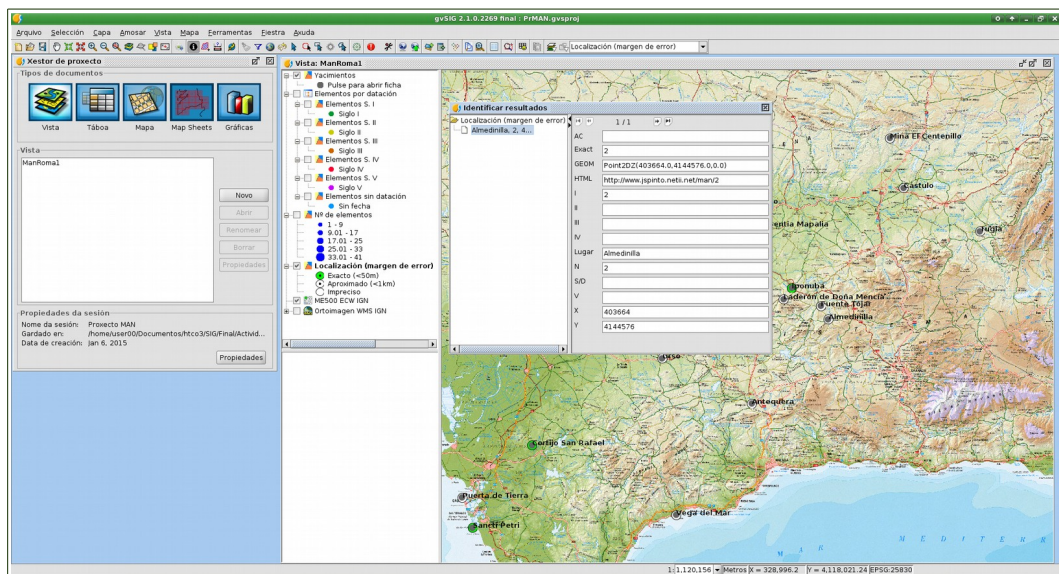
gvSIG 2.1.0.2269 final : PrMAN.gvsproj

Arquivo Selección Capa Amosar Vista Mapa Ferramentas Fiestra Axuda

Localización (margen de error)

Xestor de proxecto

Tipos de documentos

Vista Táboa Mapa Map Sheets Gráficas

Vista

ManRoma1

Novo
Abrir
Renomear
Borrar
Propiedades

Propiedades da sesión

Nome da sesión: Proxecto MAN
Gardado en: /home/user00/Documentos/htco3/SIG/Final/Activid...
Data de creación: Jan 6, 2015

Propiedades

Vista: ManRoma1

Yacimientos
Pulse para abrir ficha
Elementos por datación
Elementos S. I
Siglo I
Elementos S. II
Siglo II
Elementos S. III
Siglo III
Elementos S. IV
Siglo IV
Elementos S. V
Siglo V
Elementos sin datación
Sin fecha
Nº de elementos
1 - 9
9.01 - 17
17.01 - 25
25.01 - 33
33.01 - 41
Localización (margen de error)
Exacto (<50m)
Aproximado (<1km)
Impreciso
ME500 ECW IGN
Ortoimagen WMS IGN

Identificar resultados

Localización (margen de error)
Almedinilla, 2, 4...

1 / 1

| AC | |
|---|---|
| Exact | 2 |
| GEOM | Point2DZ(403664.0,4144576.0,0.0) |
| HTML | http://www.jspinto.netii.net/man/2 |
| I | 2 |
| II | |
| III | |
| IV | |
| Lugar | Almedinilla |
| N | 2 |
| S/D | |
| V | |
| X | 403664 |
| Y | 4144576 |

Mina El Centenillo
Cástulo
Tugia
etija Mapalia
Iponuba
Baderón de Doña Mencía
Fuente Tójar
Almedinilla
Antequera
Cortijo San Rafael
Puerta de Tierra
Sancti Petri
Vega del Mar
M E D I T E R R

1: 1,120,156 Metros X = 328,996.2 Y = 4,118,021.24 EPSG:25830